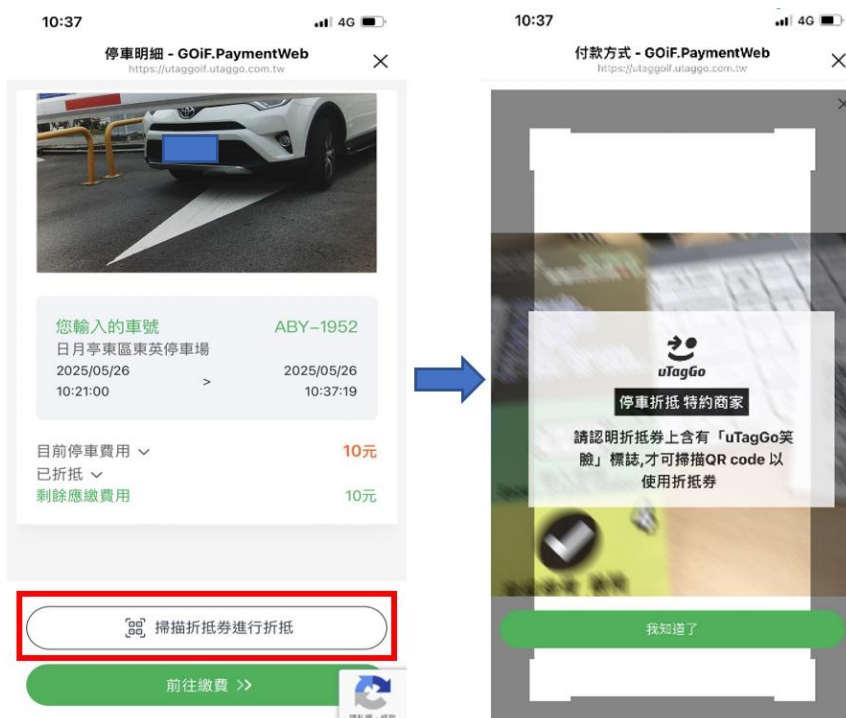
10:37
4G

停車明細 - GOiF.PaymentWeb
https://utaggoif.utaggo.com.tw

您輸入的車號 ABY-1952
日月亭東區東英停車場
2025/05/26
10:21:00
>
2025/05/26
10:37:19

目前停車費用 10元
已折抵
剩餘應繳費用 10元

掃描折抵券進行折抵

前往繳費 >>

10:37
4G

付款方式 - GOiF.PaymentWeb
https://utaggoif.utaggo.com.tw

uTagGo
停車折抵 特約商家
請認明折抵券上含有「uTagGo笑臉」標誌,才可掃描QR code 以使用折抵券

我知道了